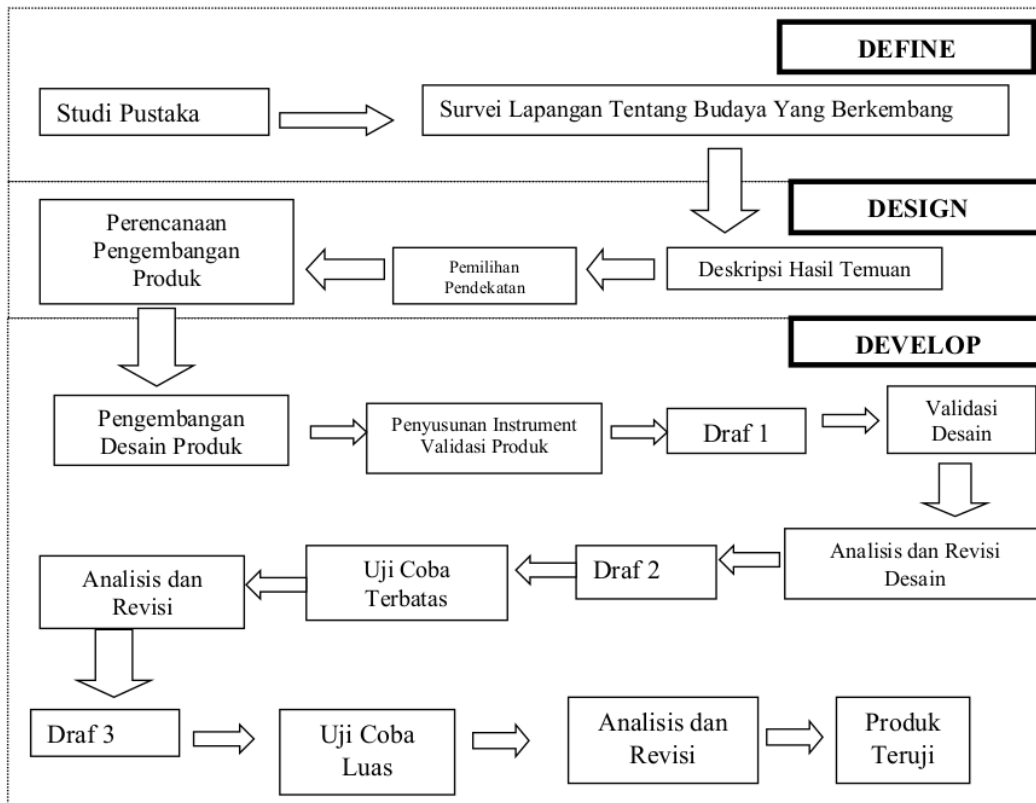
DEFINE

Studi Pustaka

Survei Lapangan Tentang Budaya Yang Berkembang

DESIGN

Perencanaan Pengembangan Produk

Pemilihan Pendekatan

Deskripsi Hasil Temuan

DEVELOP

Pengembangan Desain Produk

Penyusunan Instrument Validasi Produk

Draf 1

Validasi Desain

Analisis dan Revisi Desain

Draf 2

Uji Coba Terbatas

Analisis dan Revisi

Draf 3

Uji Coba Luas

Analisis dan Revisi

Produk Teruji